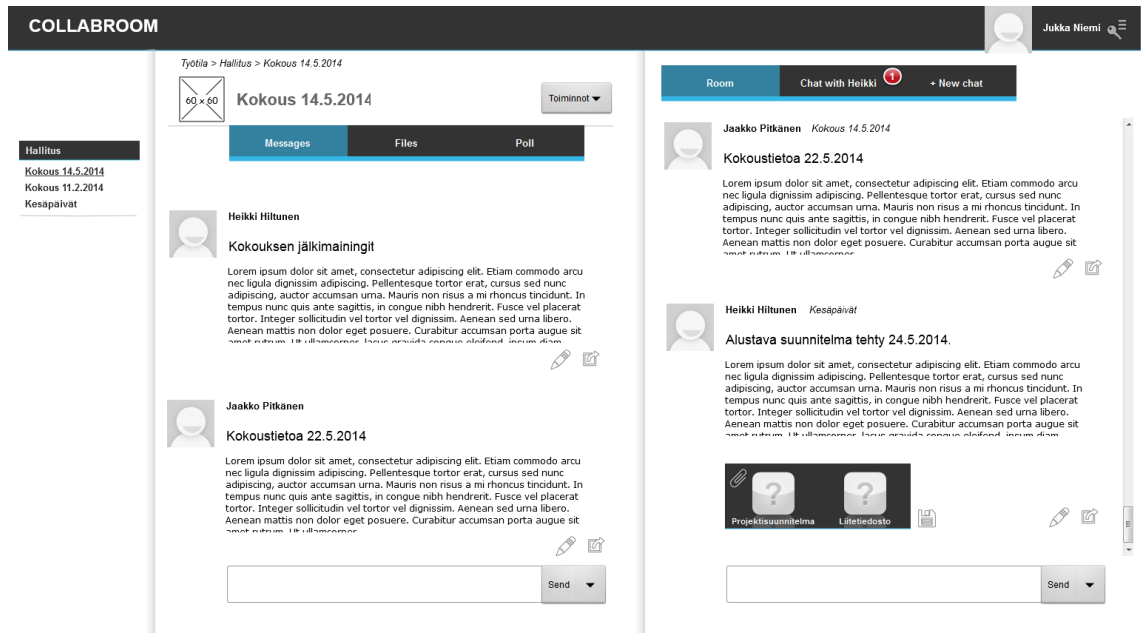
COLLABROOM

Jukka Niemi

Hallitus
Kokous 14.5.2014
Kokous 11.2.2014
Kesäpäivät

Työtila > Hallitus > Kokous 14.5.2014

60 × 60

Kokous 14.5.2014

Toiminnot

Messages | Files | Poll

Heikki Hiltunen

Kokouksen jälkimaainingit

Lorem ipsum dolor sit amet, consectetur adipiscing elit. Etiam commodo arcu nec ligula dignissim adipiscing. Pellentesque tortor erat, cursus sed nunc adipiscing, auctor accumsan urna. Mauris non risus a mi rhoncus tincidunt. In tempus nunc quis ante sagittis, in congue nibh hendrerit. Fusce vel placerat tortor. Integer sollicitudin vel tortor vel dignissim. Aenean sed urna libero. Aenean mattis non dolor eget posuere. Curabitur accumsan porta augue sit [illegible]

Jaakko Pitkänen

Kokoustietoa 22.5.2014

Lorem ipsum dolor sit amet, consectetur adipiscing elit. Etiam commodo arcu nec ligula dignissim adipiscing. Pellentesque tortor erat, cursus sed nunc adipiscing, auctor accumsan urna. Mauris non risus a mi rhoncus tincidunt. In tempus nunc quis ante sagittis, in congue nibh hendrerit. Fusce vel placerat tortor. Integer sollicitudin vel tortor vel dignissim. Aenean sed urna libero. Aenean mattis non dolor eget posuere. Curabitur accumsan porta augue sit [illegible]

Send

Room | Chat with Heikki 1 | + New chat

Jaakko Pitkänen Kokous 14.5.2014

Kokoustietoa 22.5.2014

Lorem ipsum dolor sit amet, consectetur adipiscing elit. Etiam commodo arcu nec ligula dignissim adipiscing. Pellentesque tortor erat, cursus sed nunc adipiscing, auctor accumsan urna. Mauris non risus a mi rhoncus tincidunt. In tempus nunc quis ante sagittis, in congue nibh hendrerit. Fusce vel placerat tortor. Integer sollicitudin vel tortor vel dignissim. Aenean sed urna libero. Aenean mattis non dolor eget posuere. Curabitur accumsan porta augue sit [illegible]

Heikki Hiltunen Kesäpäivät

Alustava suunnitelma tehty 24.5.2014.

Lorem ipsum dolor sit amet, consectetur adipiscing elit. Etiam commodo arcu nec ligula dignissim adipiscing. Pellentesque tortor erat, cursus sed nunc adipiscing, auctor accumsan urna. Mauris non risus a mi rhoncus tincidunt. In tempus nunc quis ante sagittis, in congue nibh hendrerit. Fusce vel placerat tortor. Integer sollicitudin vel tortor vel dignissim. Aenean sed urna libero. Aenean mattis non dolor eget posuere. Curabitur accumsan porta augue sit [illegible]

Projektisuunnitelma
Liitetiedosto

Send